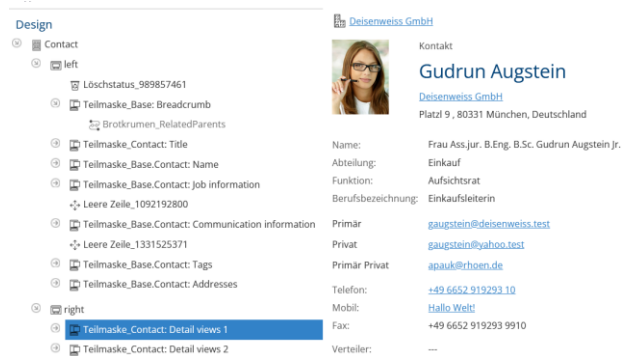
Design
Contact
left
Löschstatus_989857461
Teilmaske_Base: Breadcrumb
Brotkrumen_RelatedParents
Teilmaske_Contact: Title
Teilmaske_Base.Contact: Name
Teilmaske_Base.Contact: Job information
Leere Zeile_1092192800
Teilmaske_Base.Contact: Communication information
Leere Zeile_1331525371
Teilmaske_Base.Contact: Tags
Teilmaske_Base.Contact: Addresses
right
Teilmaske_Contact: Detail views 1
Teilmaske_Contact: Detail views 2

Deisenweiss GmbH
Kontakt
Gudrun Augstein
Deisenweiss GmbH
Platzl 9 , 80331 München, Deutschland

| | |
|---|---|
| Name: | Frau Ass.jur. B.Eng. B.Sc. Gudrun Augstein Jr. |
| Abteilung: | Einkauf |
| Funktion: | Aufsichtsrat |
| Berufsbezeichnung: | Einkaufsleiterin |
| Primär | gaugstein@deisenweiss.test |
| Privat | gaugstein@yahoo.test |
| Primär Privat | apauk@rhoen.de |
| Telefon: | +49 6652 919293 10 |
| Mobil: | Hallo Welt! |
| Fax: | +49 6652 919293 9910 |
| Verteiler: | --- |